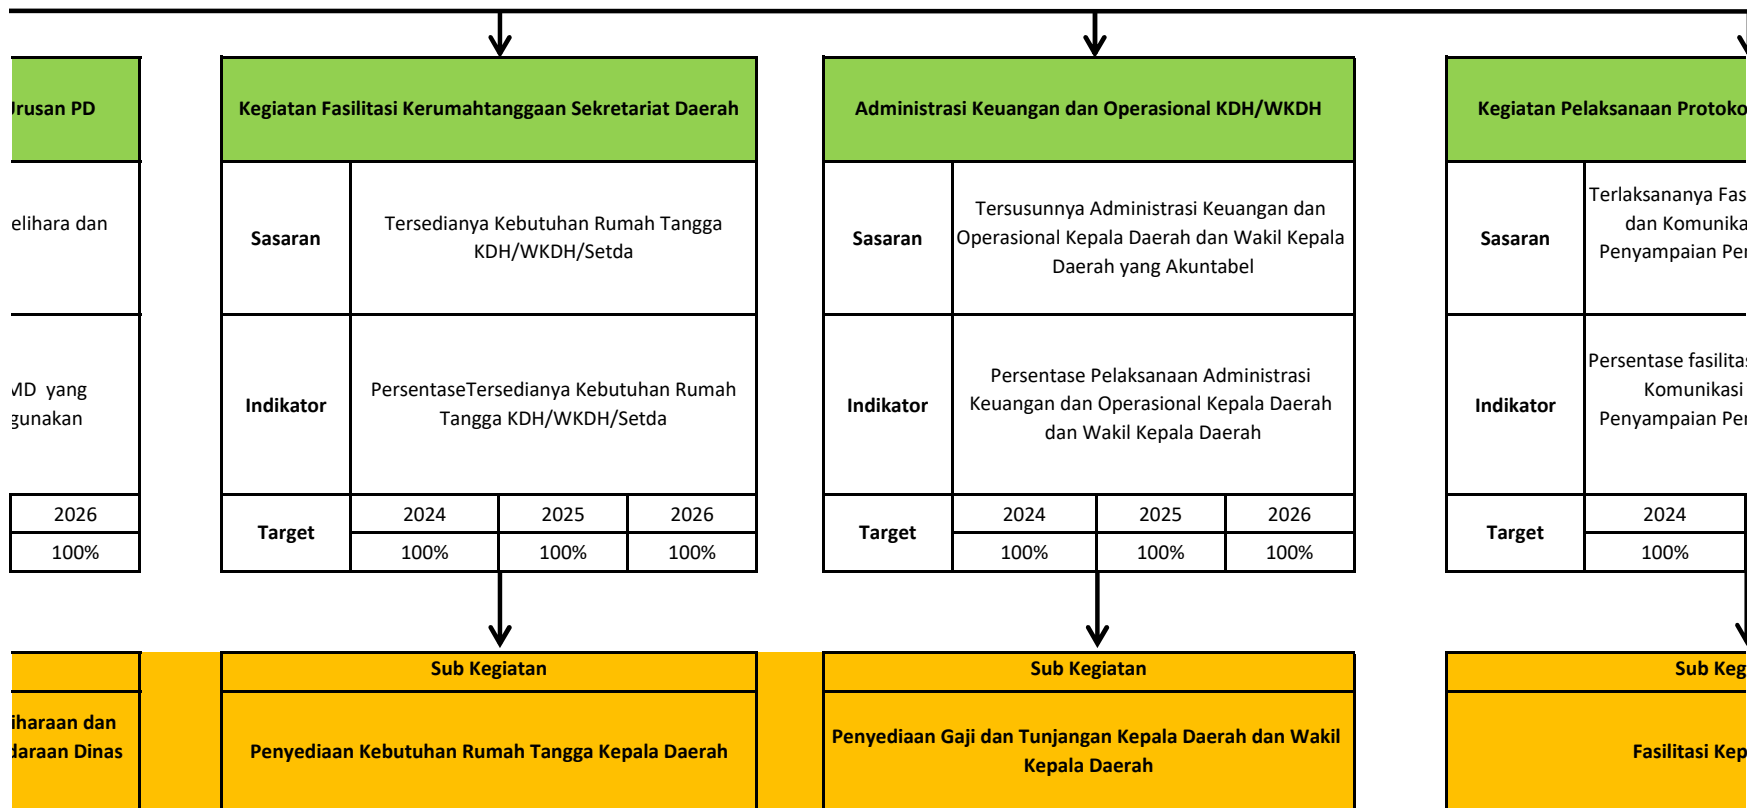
Jrusan PD

elihara dan

ЛD yang gunakan

| 2026 |
|---|
| 100% |

ilharaan dan daraan Dinas

Kegiatan Fasilitasi Kerumahtanggaan Sekretariat Daerah

| Sasaran | Tersedianya Kebutuhan Rumah Tangga KDH/WKDH/Setda | | |
|---|---|---|---|
| Indikator | PersentaseTersedianya Kebutuhan Rumah Tangga KDH/WKDH/Setda | | |
| Target | 2024 | 2025 | 2026 |
| | 100% | 100% | 100% |

Sub Kegiatan

Penyediaan Kebutuhan Rumah Tangga Kepala Daerah

Administrasi Keuangan dan Operasional KDH/WKDH

| Sasaran | Tersusunnya Administrasi Keuangan dan Operasional Kepala Daerah dan Wakil Kepala Daerah yang Akuntabel | | |
|---|---|---|---|
| Indikator | Persentase Pelaksanaan Administrasi Keuangan dan Operasional Kepala Daerah dan Wakil Kepala Daerah | | |
| Target | 2024 | 2025 | 2026 |
| | 100% | 100% | 100% |

Sub Kegiatan

Penyediaan Gaji dan Tunjangan Kepala Daerah dan Wakil Kepala Daerah

Kegiatan Pelaksanaan Protoko

| Sasaran | Terlaksananya Fas dan Komunika Penyampaian Per |
|---|---|
| Indikator | Persentase fasilitas Komunikasi Penyampaian Per |
| Target | 2024 |
| | 100% |

Sub Keg

Fasilitasi Kep